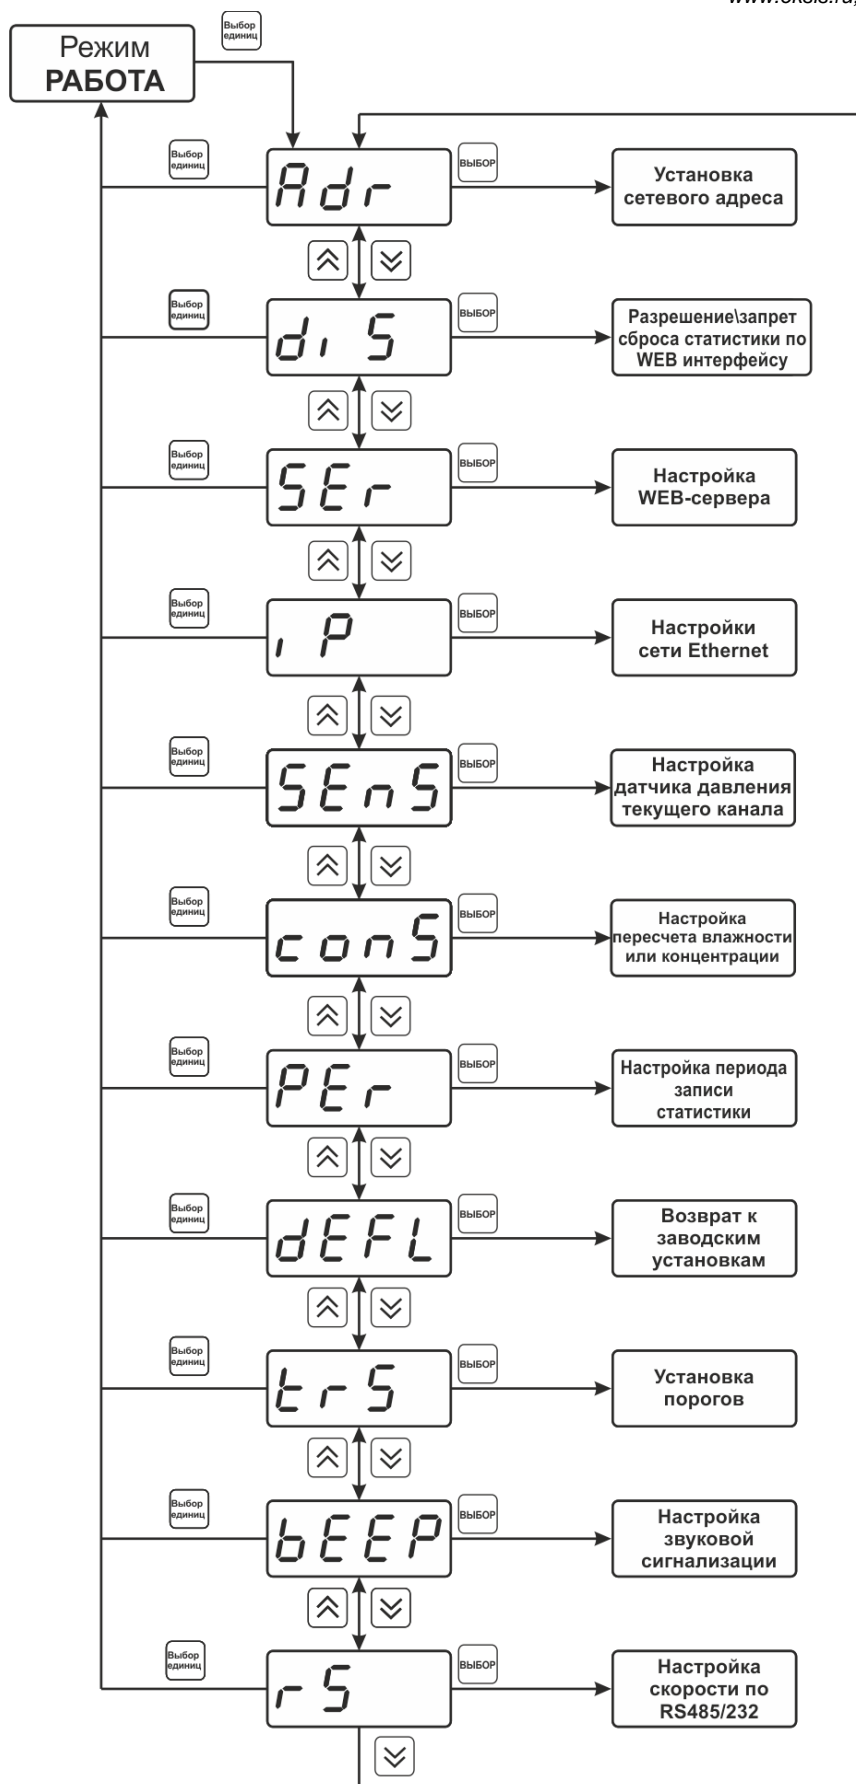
www.eksis.ru

Режим РАБОТА

Выбор единиц

Выбор единиц

Adr

ВЫБОР

Установка сетевого адреса

Выбор единиц

di S

ВЫБОР

Разрешение\запрет сброса статистики по WEB интерфейсу

Выбор единиц

SEr

ВЫБОР

Настройка WEB-сервера

Выбор единиц

iP

ВЫБОР

Настройки сети Ethernet

Выбор единиц

SEnS

ВЫБОР

Настройка датчика давления текущего канала

Выбор единиц

conS

ВЫБОР

Настройка пересчета влажности или концентрации

Выбор единиц

PEr

ВЫБОР

Настройка периода записи статистики

Выбор единиц

dEFL

ВЫБОР

Возврат к заводским установкам

Выбор единиц

trS

ВЫБОР

Установка порогов

Выбор единиц

bEEP

ВЫБОР

Настройка звуковой сигнализации

Выбор единиц

rS

ВЫБОР

Настройка скорости по RS485/232